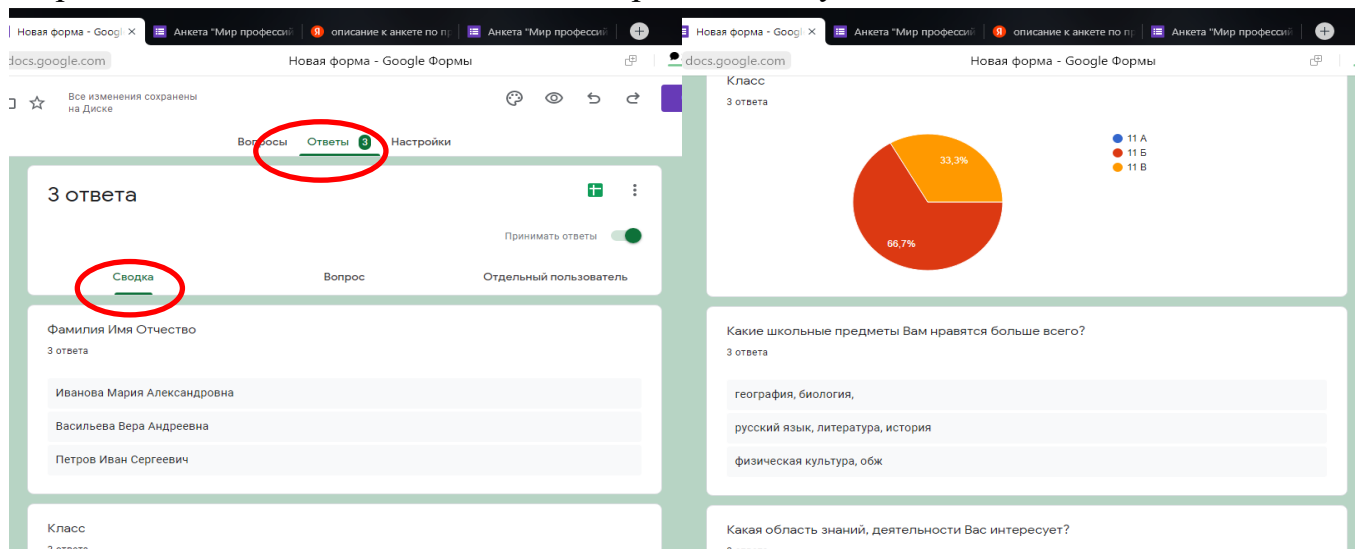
Новая форма - Googl ×
Анкета "Мир профессий
описание к анкете по пр
Анкета "Мир профессий
docs.google.com
Новая форма - Google Формы
Все изменения сохранены на Диске
Вопросы
Ответы 3
Настройки
3 ответа
Принимать ответы
Сводка
Вопрос
Отдельный пользователь
Фамилия Имя Отчество
3 ответа
Иванова Мария Александровна
Васильева Вера Андреевна
Петров Иван Сергеевич
Класс
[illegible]

Новая форма - Googl ×
Анкета "Мир профессий
описание к анкете по пр
Анкета "Мир профессий
docs.google.com
Новая форма - Google Формы
Класс
3 ответа
11 А
11 Б
11 В
33,3%
66,7%
Какие школьные предметы Вам нравятся больше всего?
3 ответа
география, биология,
русский язык, литература, история
физическая культура, обж
Какая область знаний, деятельности Вас интересует?
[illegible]